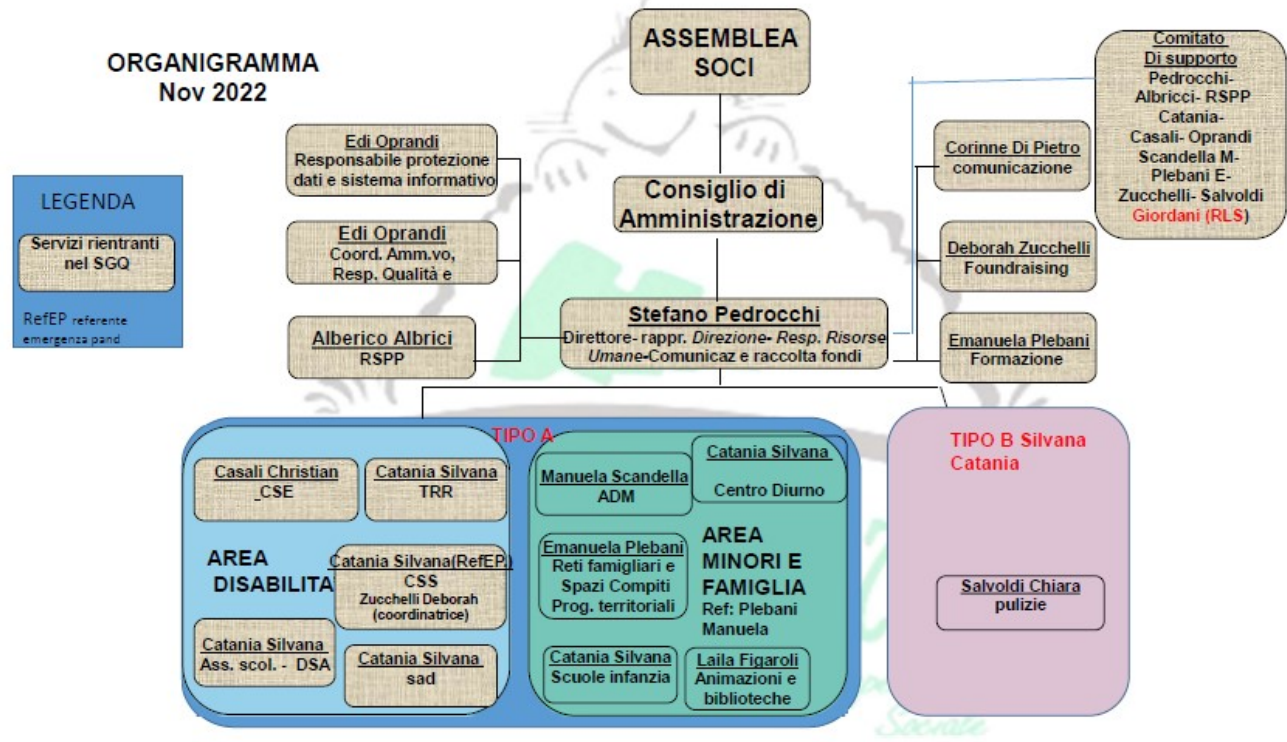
ORGANIGRAMMA
Nov 2022

LEGENDA

Servizi rientranti nel SGQ

RefEP referente emergenza pand

ASSEMBLEA SOCI

Comitato Di supporto
Pedrocchi- Albricci- RSPP Catania- Casali- Oprandi Scandella M- Plebani E- Zucchelli- Salvoldi Giordani (RLS)

Edi Oprandi
Responsabile protezione dati e sistema informativo

Edi Oprandi
Coord. Amm.vo, Resp. Qualità e

Alberico Albrici
RSPP

Consiglio di Amministrazione

Stefano Pedrocchi
Direttore- rappr. Direzione- Resp. Risorse Umane-Comunicaz e raccolta fondi

Corinne Di Pietro
comunicazione

Deborah Zucchelli
Foundraising

Emanuela Plebani
Formazione

TIPO A

Casali Christian
CSE

Catania Silvana
TRR

AREA DISABILITA

Catania Silvana(RefEP)
CSS
Zucchelli Deborah (coordinatrice)

Catania Silvana
Ass. scol. - DSA

Catania Silvana
sad

Manuela Scandella
ADM

Catania Silvana
Centro Diurno

Emanuela Plebani
Reti famigliari e Spazi Compiti Prog. territoriali

AREA MINORI E FAMIGLIA
Ref: Plebani Manuela

Catania Silvana
Scuole infanzia

Laila Figaroli
Animazioni e biblioteche

TIPO B Silvana Catania

Salvoldi Chiara
pulizie